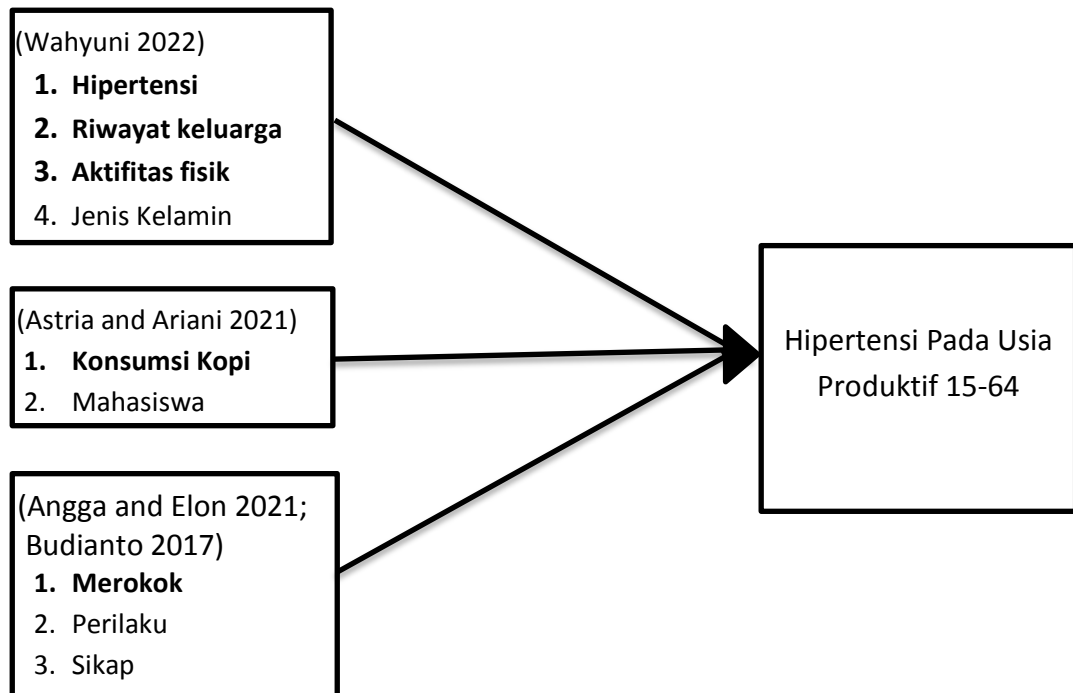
(Wahyuni 2022)

1. Hipertensi
2. Riwayat keluarga
3. Aktifitas fisik
4. Jenis Kelamin

(Astria and Ariani 2021)

1. Konsumsi Kopi
2. Mahasiswa

(Angga and Elon 2021; Budianto 2017)

1. Merokok
2. Perilaku
3. Sikap

Hipertensi Pada Usia Produktif 15-64